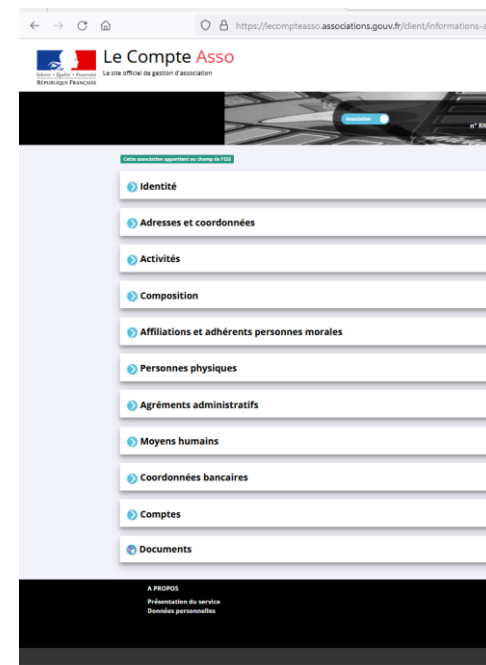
https://lecompteasso.associations.gouv.fr/client/informations-a

Liberté • Égalité • Fraternité
RÉPUBLIQUE FRANÇAISE

Le Compte Asso
Le site officiel de gestion d'association

Association

n° RN

Cette association appartient au champ de FDS

Identité

Adresses et coordonnées

Activités

Composition

Affiliations et adhérents personnes morales

Personnes physiques

Agréments administratifs

Moyens humains

Coordonnées bancaires

Comptes

Documents

A PROPOS
Présentation du service
Données personnelles